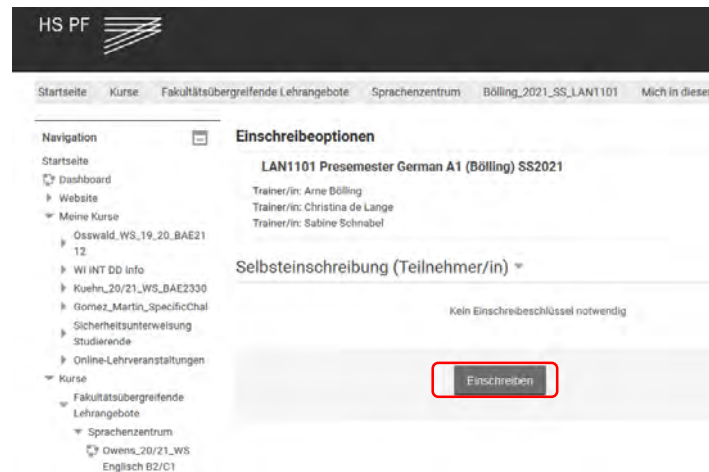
HS PF

Startseite Kurse Fakultätsübergreifende Lehrangebote Sprachenzentrum Bölling_2021_SS_LAN1101 Mich in diesen

Navigation
Startseite
Dashboard
Website
Meine Kurse
Osswald_WS_19_20_BAE2112
WI INT DD Info
Kuehn_20/21_WS_BAE2330
Gomez_Martin_SpecificChal
Sicherheitsunterweisung Studierende
Online-Lehrveranstaltungen
Kurse
Fakultätsübergreifende Lehrangebote
Sprachenzentrum
Owens_20/21_WS Englisch B2/C1

Einschreibeoptionen

LAN1101 Presemester German A1 (Bölling) SS2021
Trainer/in: Arne Bölling
Trainer/in: Christina de Lange
Trainer/in: Sabine Schnabel

Selbsteinschreibung (Teilnehmer/in)

Kein Einschreibeschlüssel notwendig

Einschreiben